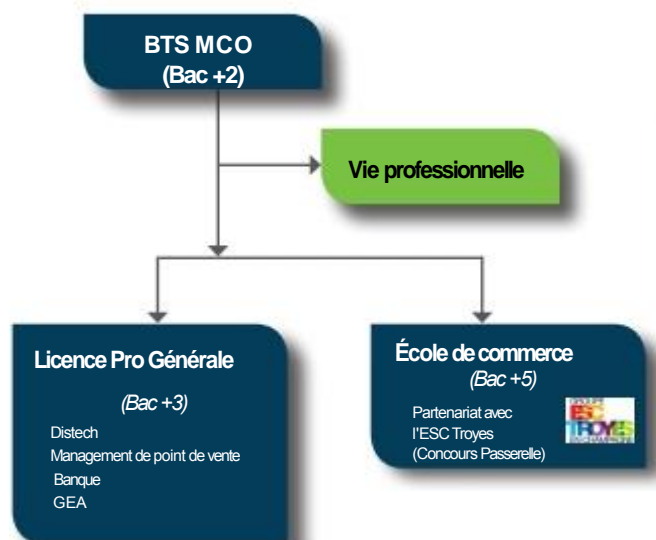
BTS MCO
(Bac +2)

Vie professionnelle

Licence Pro Générale

(Bac +3)

Distech
Management de point de vente
Banque
GEA

École de commerce
(Bac +5)

Partenariat avec l'ESC Troyes (Concours Passerelle)

GROUPE ESC TROYES